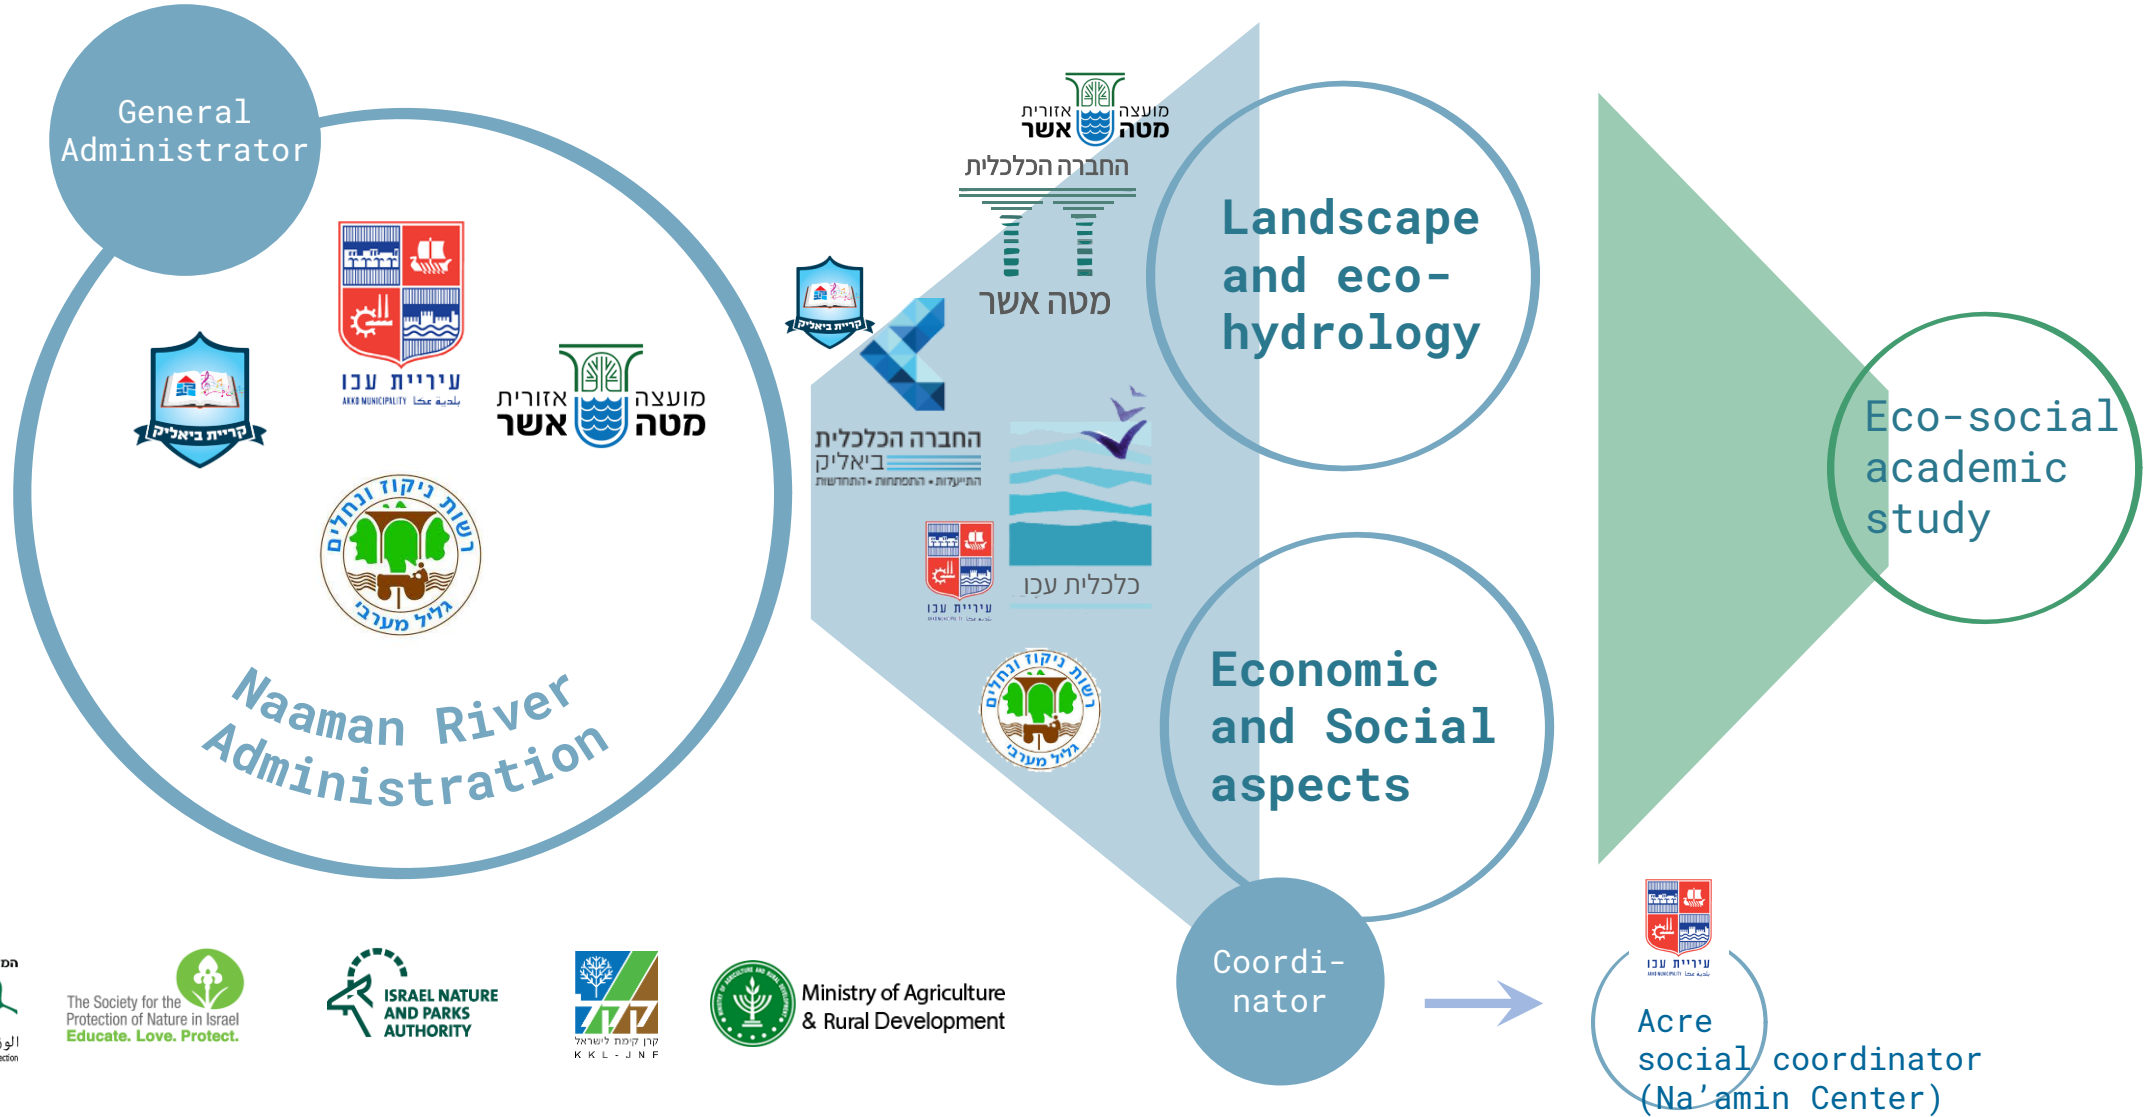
General Administrator

עיריית עכו
AKKO MUNICIPALITY بلدية عكا

קריית ביאליק

מועצה אזורית
מטה אשר

רשות ניקוז ונחלים
גליל מערב

Naaman River Administration

מועצה אזורית
מטה אשר

החברה הכלכלית

מטה אשר

קריית ביאליק

החברה הכלכלית
ביאליק
התיישבות • התפתחות • התחדשות

כלכלית עכו

עיריית עכו

רשות ניקוז ונחלים
גליל מערב

Landscape and eco-hydrology

Economic and Social aspects

Eco-social academic study

The Society for the Protection of Nature in Israel
Educate. Love. Protect.

ISRAEL NATURE AND PARKS AUTHORITY

קק"ל
קרן קיימת לישראל
K K L - J N F

Ministry of Agriculture & Rural Development

Coordi-nator

עיריית עכו

Acre social coordinator (Na'amin Center)